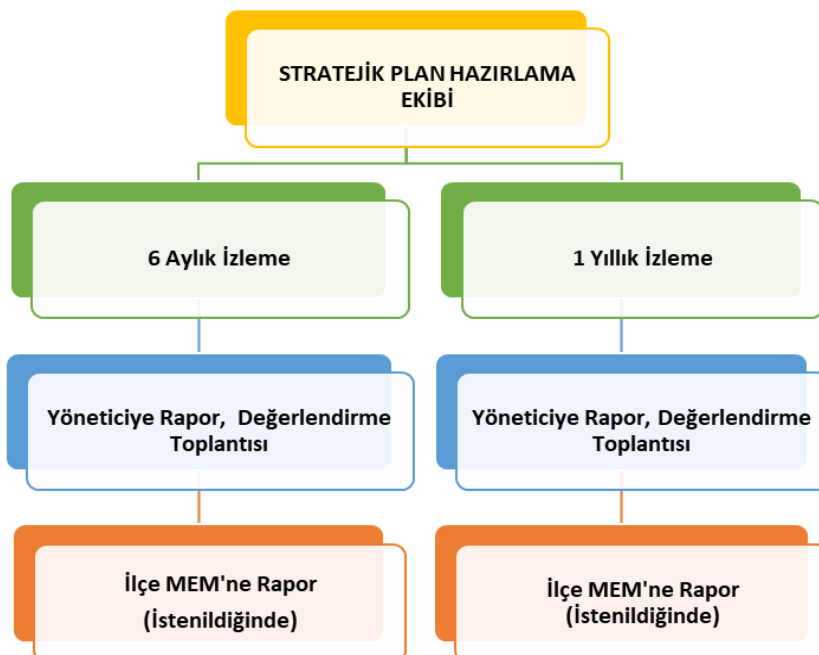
STRATEJİK PLAN HAZIRLAMA EKİBİ

6 Aylık İzleme

1 Yıllık İzleme

Yöneticiye Rapor, Değerlendirme Toplantısı

Yöneticiye Rapor, Değerlendirme Toplantısı

İlçe MEM'ne Rapor (İstenildiğinde)

İlçe MEM'ne Rapor (İstenildiğinde)